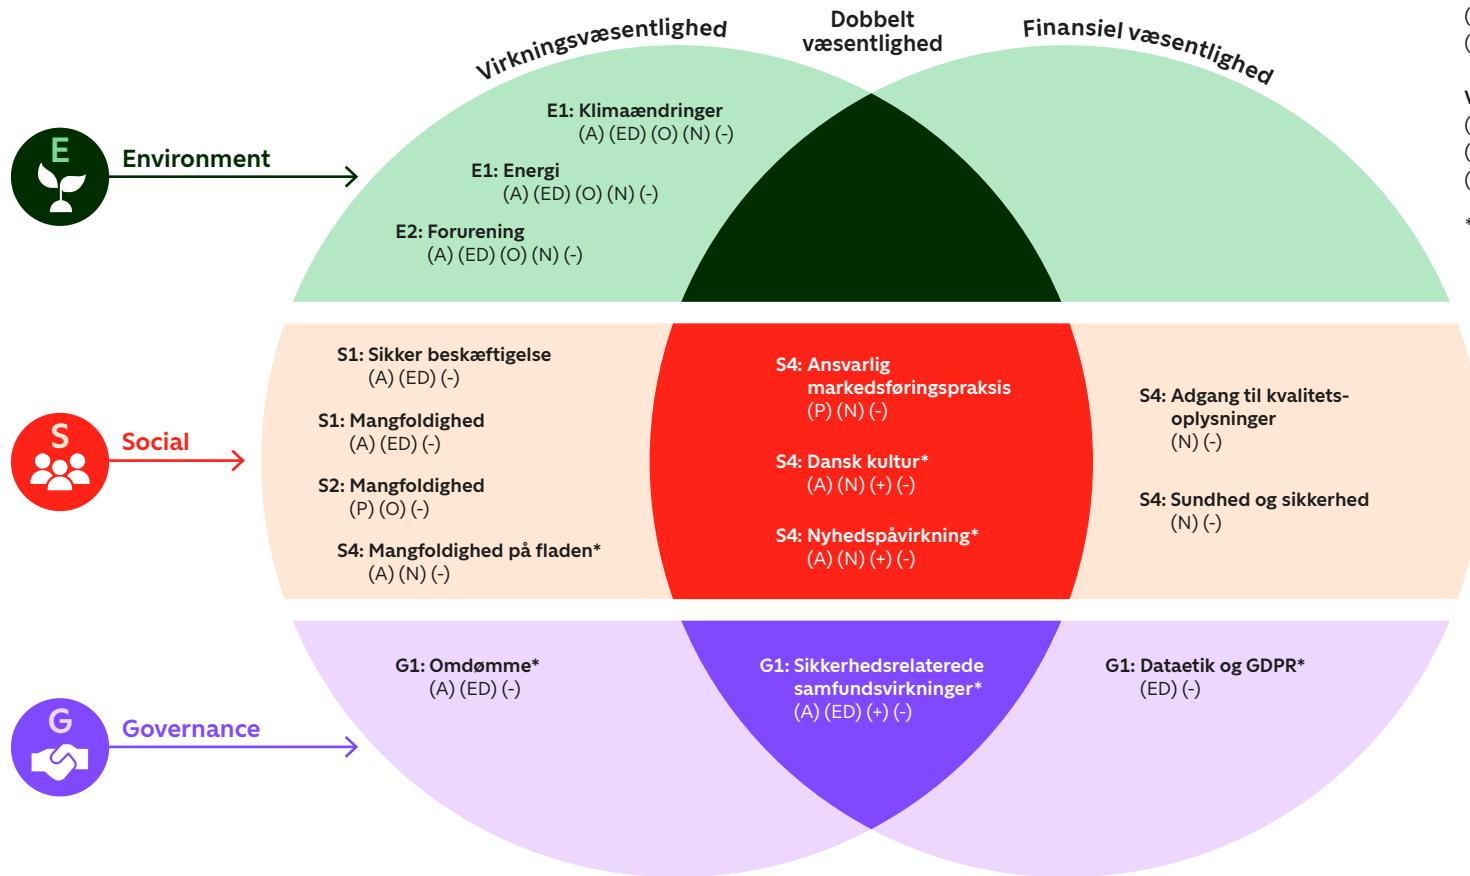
Virkningsvæsentlighed

Dobbelt væsentlighed

Finansiel væsentlighed

E

Environment

E1: Klimaændringer
(A) (ED) (O) (N) (-)

E1: Energi
(A) (ED) (O) (N) (-)

E2: Forurening
(A) (ED) (O) (N) (-)

S

Social

S1: Sikker beskæftigelse
(A) (ED) (-)

S1: Mangfoldighed
(A) (ED) (-)

S2: Mangfoldighed
(P) (O) (-)

S4: Mangfoldighed på fladen*
(A) (N) (-)

S4: Ansvarlig markedsføringspraksis
(P) (N) (-)

S4: Dansk kultur*
(A) (N) (+) (-)

S4: Nyhedspåvirkning*
(A) (N) (+) (-)

S4: Adgang til kvalitetsoplysninger
(N) (-)

S4: Sundhed og sikkerhed
(N) (-)

G

Governance

G1: Omdømme*
(A) (ED) (-)

G1: Sikkerhedsrelaterede samfundsvirkninger*
(A) (ED) (+) (-)

G1: Dataetik og GDPR*
(ED) (-)